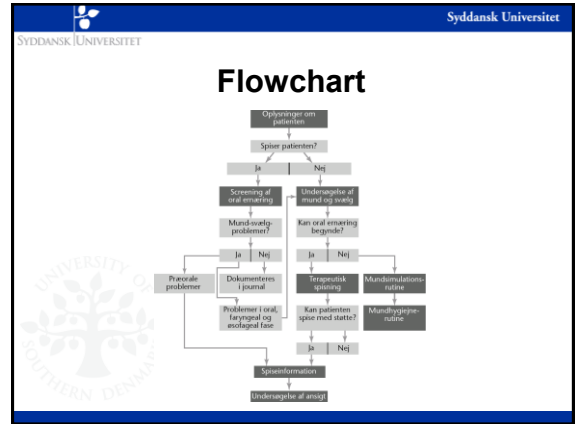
Syddansk Universitet

Syddansk Universitet

Flowchart

Oplysninger om patienten

Spiser patienten?

Ja

Nej

Screening af oral ernæring

Undersøgelse af mund og svælg

Mund-svælg-problemer?

Kan oral ernæring begynde?

Ja

Nej

Ja

Nej

Præorale problemer

Dokumenteres i journal

Terapeutisk spisning

Mundsimulations-rutine

Problemer i oral, faryngeal og øsofageal fase

Kan patienten spise med støtte?

Mundhygiejne-rutine

Ja

Nej

Spiseinformation

Undersøgelse af ansigt